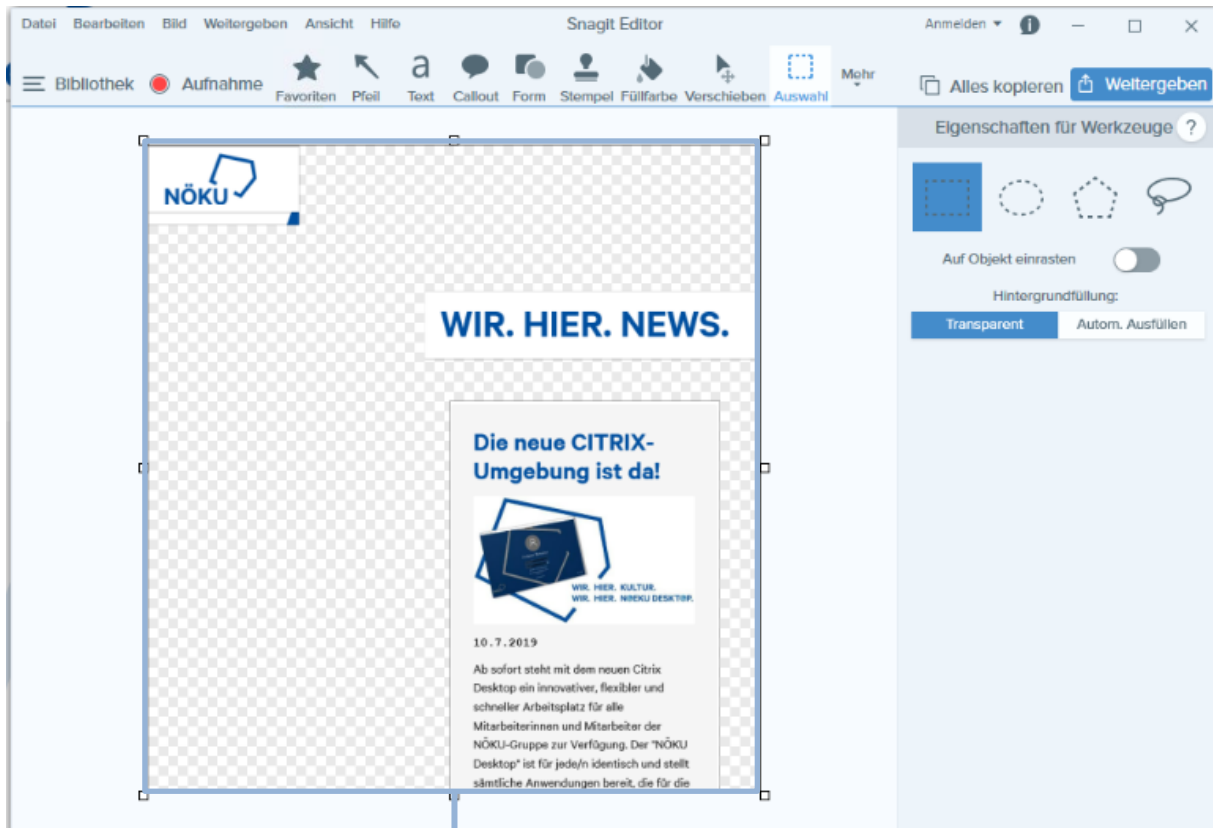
Datei Bearbeiten Bild Weitergeben Ansicht Hilfe

Snagit Editor

Anmelden

Bibliothek Aufnahme Favoriten Pfeil Text Callout Form Stempel Füllfarbe Verschieben Auswahl Mehr

Alles kopieren Weitergeben

Eigenschaften für Werkzeuge ?

Auf Objekt einrasten

Hintergrundfüllung:

Transparent Autom. Ausfüllen

NÖKU

WIR. HIER. NEWS.

Die neue CITRIX-Umgebung ist da!

WIR. HIER. KULTUR.
WIR. HIER. NÖKU DESKTOP.

10.7.2019

Ab sofort steht mit dem neuen Citrix Desktop ein innovativer, flexibler und schneller Arbeitsplatz für alle Mitarbeiterinnen und Mitarbeiter der NÖKU-Gruppe zur Verfügung. Der "NÖKU Desktop" ist für jede/n identisch und stellt sämtliche Anwendungen bereit, die für die